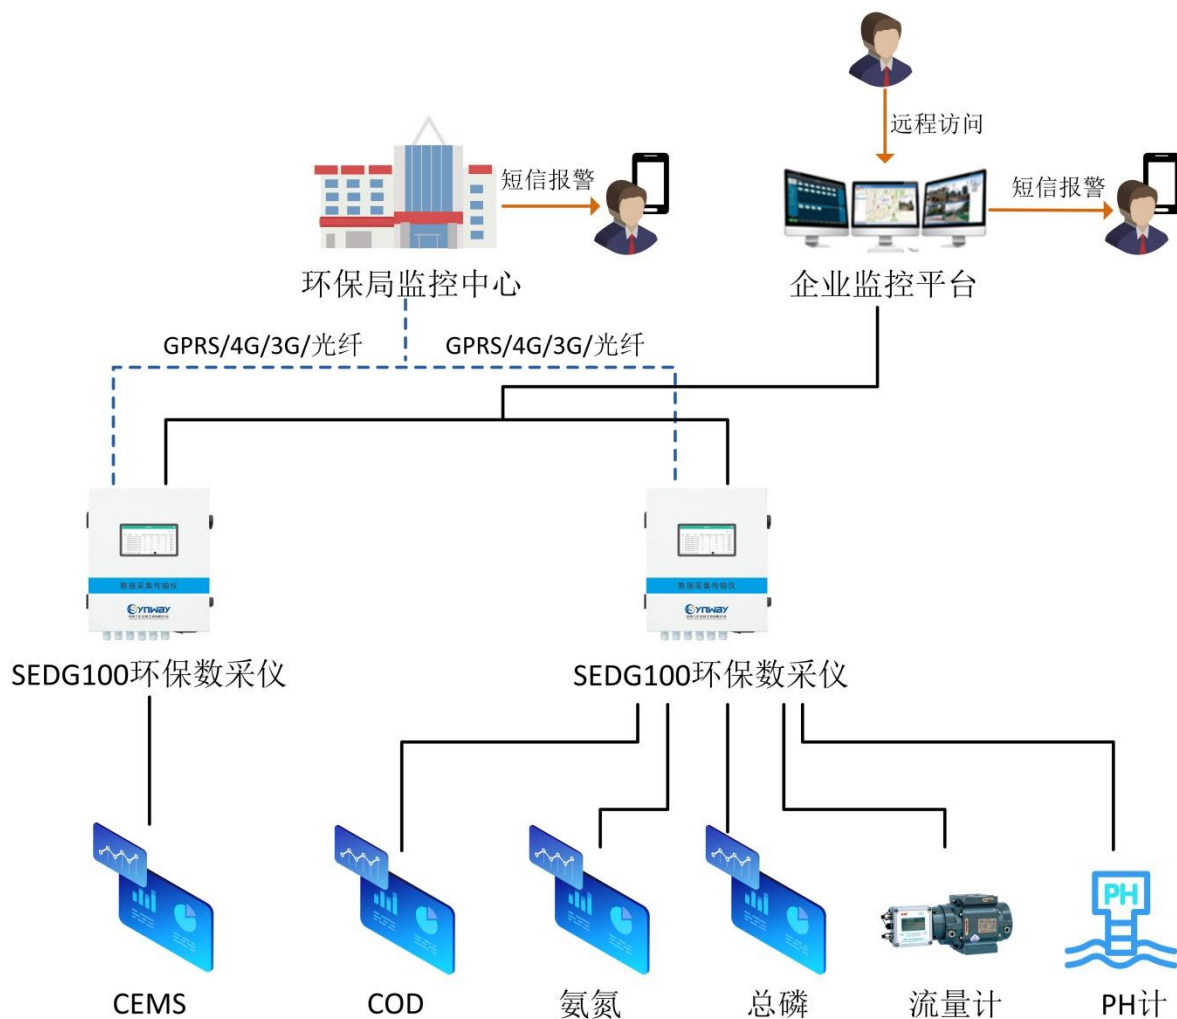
远程访问

短信报警

短信报警

环保局监控中心

企业监控平台

GPRS/4G/3G/光纤

GPRS/4G/3G/光纤

数据采集传输仪

Synway

数据采集传输仪

Synway

SEDG100环保数采仪

SEDG100环保数采仪

PH

CEMS

COD

氨氮

总磷

流量计

PH计